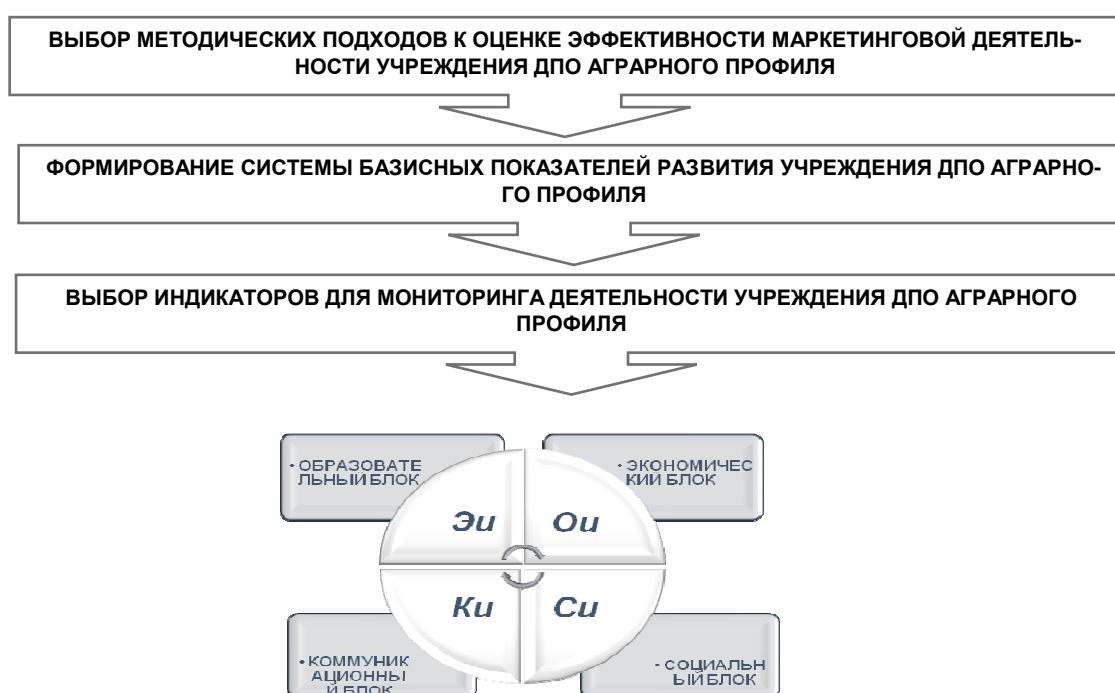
ВЫБОР МЕТОДИЧЕСКИХ ПОДХОДОВ К ОЦЕНКЕ ЭФФЕКТИВНОСТИ МАРКЕТИНГОВОЙ ДЕЯТЕЛЬНОСТИ УЧРЕЖДЕНИЯ ДПО АГРАРНОГО ПРОФИЛЯ

ФОРМИРОВАНИЕ СИСТЕМЫ БАЗИСНЫХ ПОКАЗАТЕЛЕЙ РАЗВИТИЯ УЧРЕЖДЕНИЯ ДПО АГРАРНОГО ПРОФИЛЯ

ВЫБОР ИНДИКАТОРОВ ДЛЯ МОНИТОРИНГА ДЕЯТЕЛЬНОСТИ УЧРЕЖДЕНИЯ ДПО АГРАРНОГО ПРОФИЛЯ

• ОБРАЗОВАТЕ ЛЬНЫЙ БЛОК

• ЭКОНОМИЧЕС КИЙ БЛОК

Эи

Ои

Ки

Си

• КОММУНИК АЦИОННЫ Й БЛОК

• СОЦИАЛЬН ЫЙ БЛОК